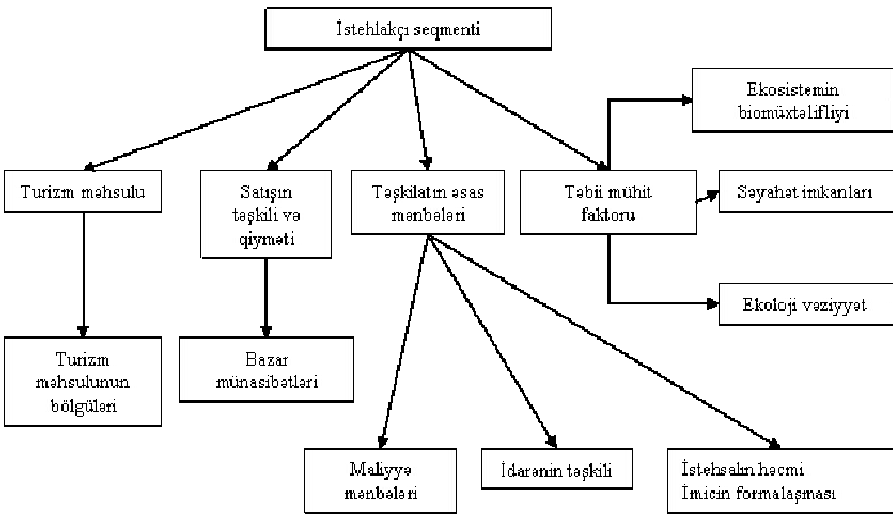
İstehlakçı seqmenti

Turizm məhsulu

Satışın təşkili və qiyməti

Təşkilatın əsas mənbələri

Təbii mühit faktoru

Ekosistemin biomüxtəlifliyi

Səyahət imkanları

Ekoloji vəziyyət

Turizm məhsulunun bölgüləri

Bazar münasibətləri

Maliyyə mənbələri

İdarənin təşkili

İstehsalın həcmi İmicin formalaşması